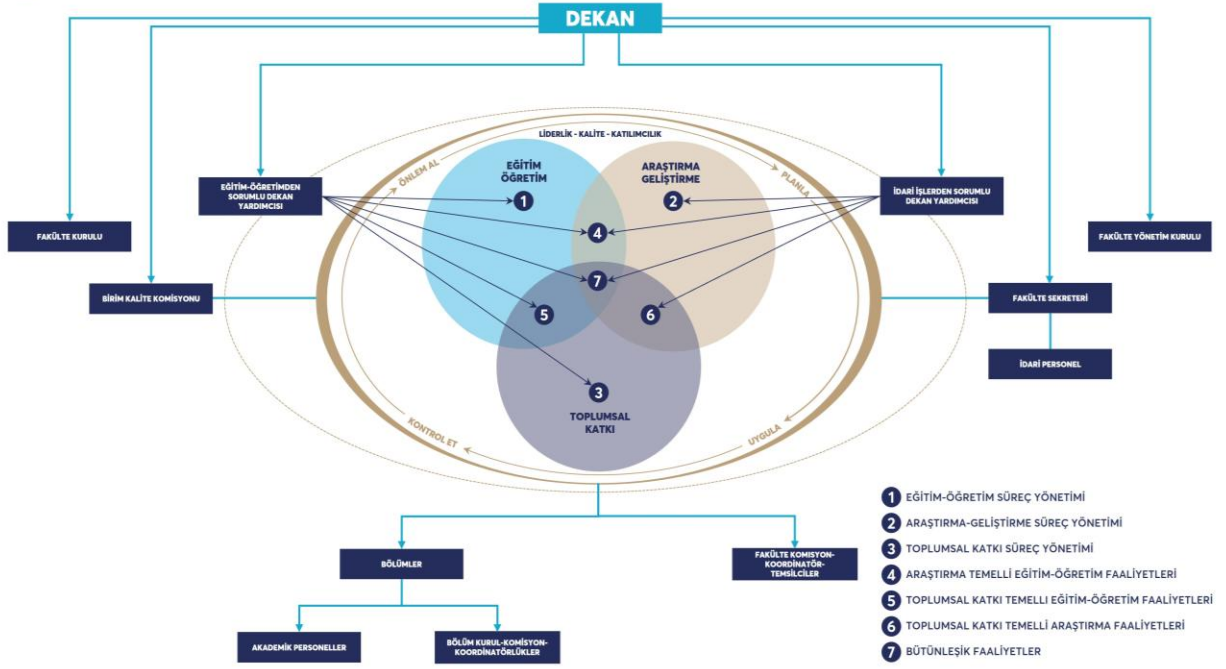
DEKAN

LİDERLİK - KALİTE - KATILIMCILIK

ÖNLEM AL

PLANLA

KONTROL ET

UYGULA

EĞİTİM-ÖĞRETİMDEN SORUMLU DEKAN YARDIMCISI

İDARİ İŞLERDEN SORUMLU DEKAN YARDIMCISI

FAKÜLTE KURULU

FAKÜLTE YÖNETİM KURULU

BİRİM KALİTE KOMİSYONU

FAKÜLTE SEKRETERİ

İDARİ PERSONEL

EĞİTİM ÖĞRETİM

ARAŞTIRMA GELİŞTİRME

1

2

4

7

5

6

3

TOPLUMSAL KATKI

BÖLÜMLER

FAKÜLTE KOMİSYON-KOORDİNATÖR-TEMSİLCİLER

AKADEMİK PERSONELLER

BÖLÜM KURUL-KOMİSYON-KOORDİNATÖRLÜKLER

1 EĞİTİM-ÖĞRETİM SÜREÇ YÖNETİMİ

2 ARAŞTIRMA-GELİŞTİRME SÜREÇ YÖNETİMİ

3 TOPLUMSAL KATKI SÜREÇ YÖNETİMİ

4 ARAŞTIRMA TEMELLİ EĞİTİM-ÖĞRETİM FAALİYETLERİ

5 TOPLUMSAL KATKI TEMELLİ EĞİTİM-ÖĞRETİM FAALİYETLERİ

6 TOPLUMSAL KATKI TEMELLİ ARAŞTIRMA FAALİYETLERİ

7 BÜTÜNLEŞİK FAALİYETLER